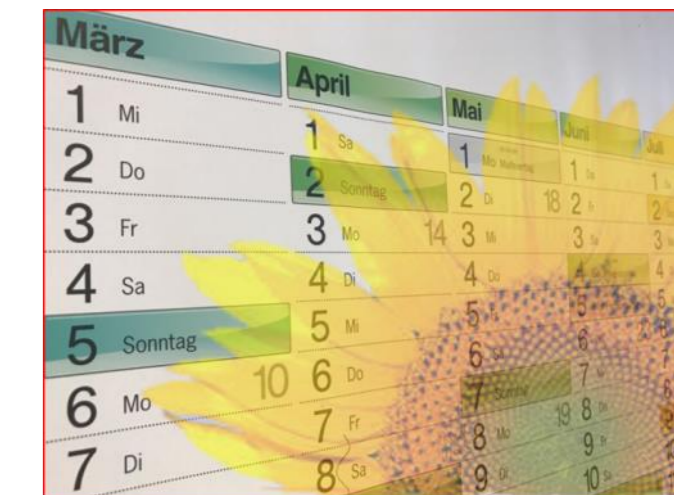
März
1 Mi
2 Do
3 Fr
4 Sa
5 Sonntag
10
6 Mo
7 Di

April
1 Sa
2 Sonntag
3 Mo
14
4 Di
5 Mi
6 Do
7 Fr
8 Sa

Mai
1 Mo Maifeiertag
2 Di
18
3 Mi
4 Do
5 Fr
6 Sa
7 Sonntag
19
8 Mo
9 Di

Juni
1 Do
2 Fr
3 Sa
4 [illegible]
5
6
7
8
9
10

Juli
1
2
3
4
5
6